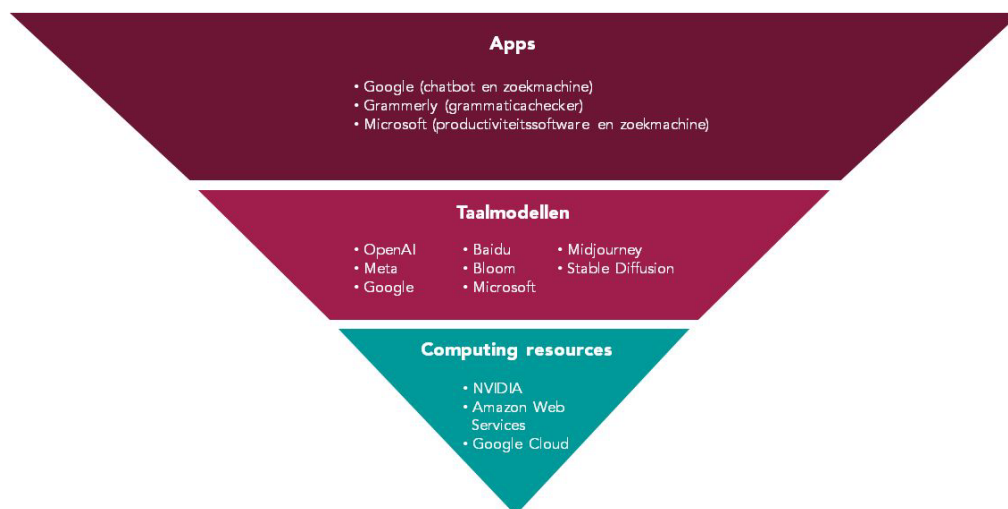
Apps

• Google (chatbot en zoekmachine)
• Grammerly (grammaticachecker)
• Microsoft (productiviteitssoftware en zoekmachine)

Taalmodellen

• OpenAI
• Meta
• Google

• Baidu
• Bloom
• Microsoft

• Midjourney
• Stable Diffusion

Computing resources

• NVIDIA
• Amazon Web Services
• Google Cloud